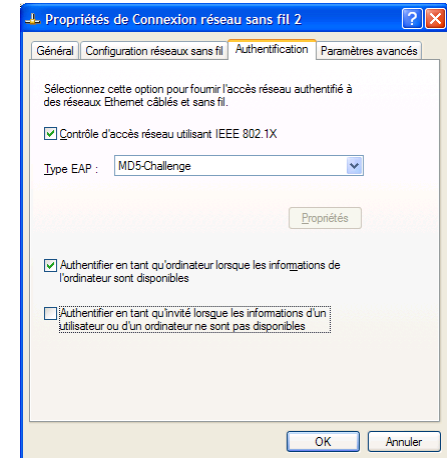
Propriétés de Connexion réseau sans fil 2

Général | Configuration réseaux sans fil | Authentification | Paramètres avancés

Sélectionnez cette option pour fournir l'accès réseau authentifié à des réseaux Ethernet câblés et sans fil.

Contrôle d'accès réseau utilisant IEEE 802.1X

Type EAP : MD5-Challenge

Propriétés

Authentifier en tant qu'ordinateur lorsque les informations de l'ordinateur sont disponibles

Authentifier en tant qu'invité lorsque les informations d'un utilisateur ou d'un ordinateur ne sont pas disponibles

OK | Annuler